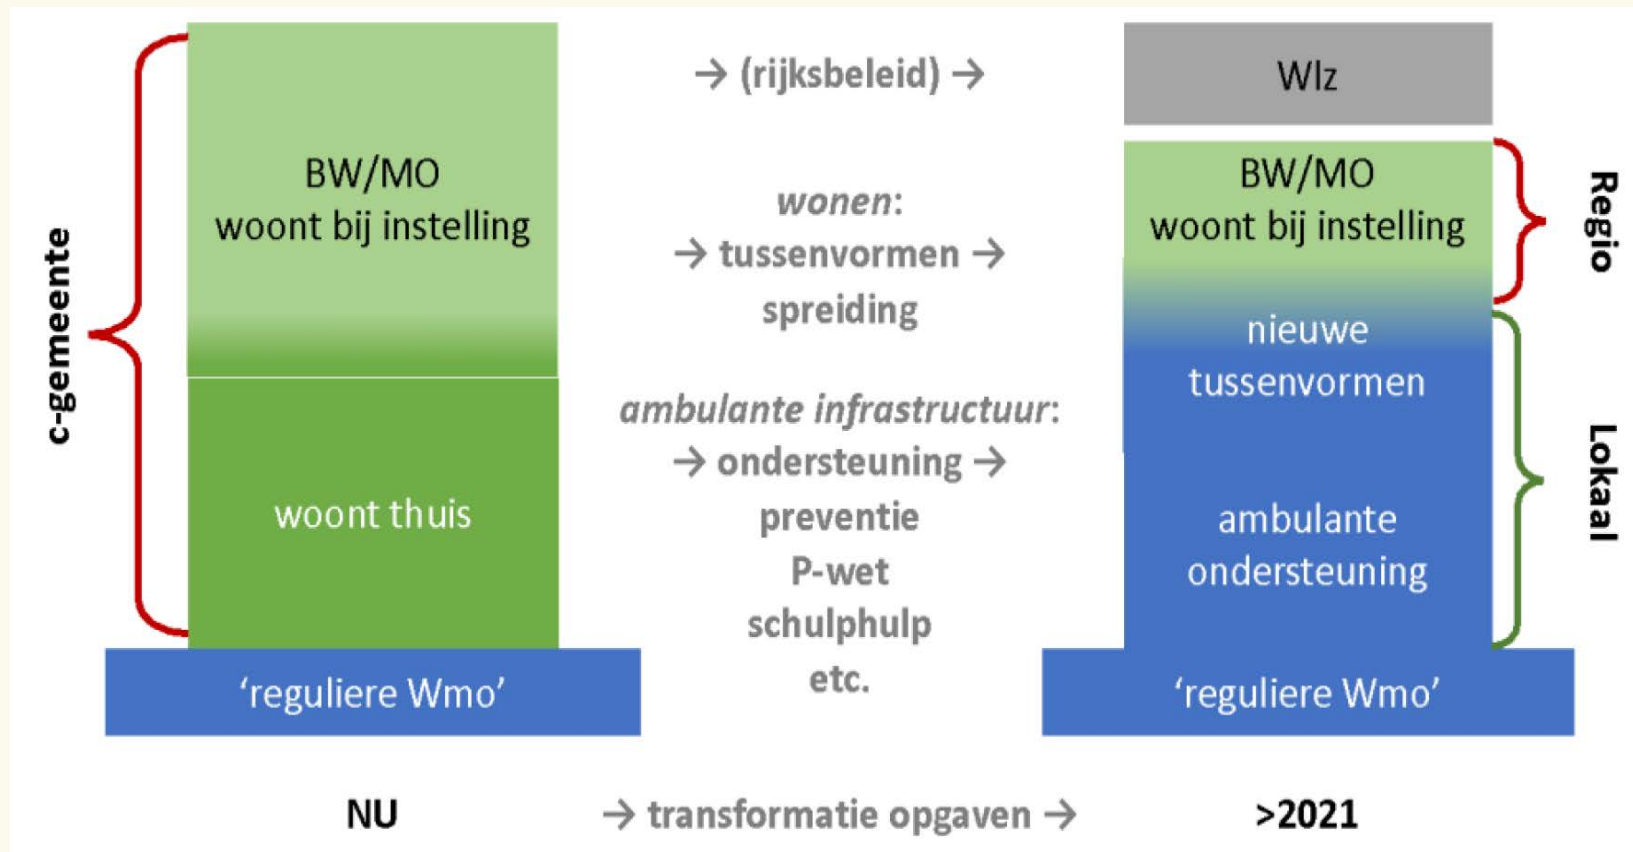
c-gemeente

BW/MO
woont bij instelling

woont thuis

'reguliere Wmo'

→ (rijksbeleid) →

*wonen*:
→ tussenvormen →
spreiding

*ambulante infrastructuur*:
→ ondersteuning →
preventie
P-wet
schulphulp
etc.

Wlz

BW/MO
woont bij instelling

nieuwe
tussenvormen

ambulante
ondersteuning

'reguliere Wmo'

Regio

Lokaal

NU

→ transformatie opgaven →

>2021